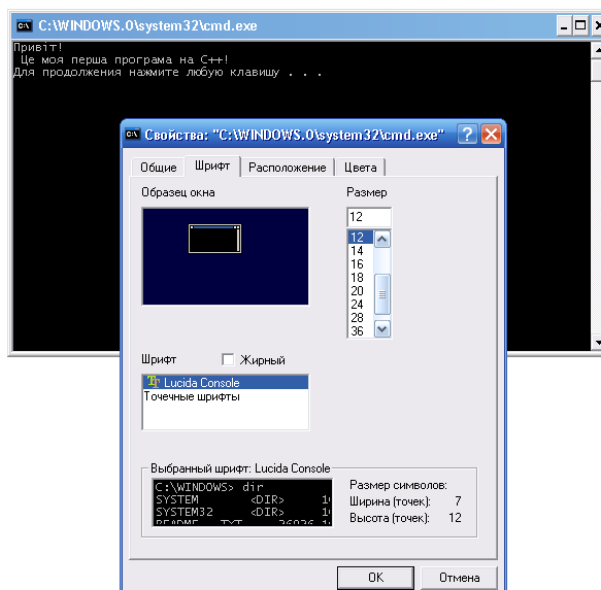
C:\WINDOWS.0\system32\cmd.exe

Привіт!
Це моя перша програма на C++!
Для продолжения нажмите любую клавишу . . .

Свойства: "C:\WINDOWS.0\system32\cmd.exe"

Общие | Шрифт | Расположение | Цвета

Образец окна

Размер
12
12
14
16
18
20
24
28
36

Шрифт
Жирный
Lucida Console
Точечные шрифты

Выбранный шрифт: Lucida Console
C:\WINDOWS> dir
SYSTEM <DIR> 1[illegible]
SYSTEM32 <DIR> 1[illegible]
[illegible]

Размер символов:
Ширина (точек): 7
Высота (точек): 12

OK
Отмена